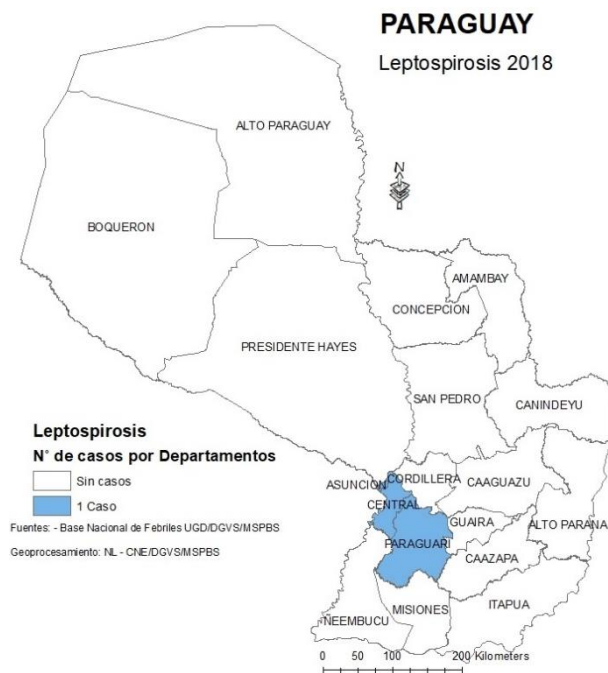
PARAGUAY

Leptospirosis 2018

ALTO PARAGUAY

N

BOQUERON

AMAMBAY

CONCEPCION

PRESIDENTE HAYES

SAN PEDRO

CANINDEYU

Leptospirosis

N° de casos por Departamentos

Sin casos

1 Caso

Fuentes: - Base Nacional de Febriles UGD/DGVS/MSPBS

Geoprocesamiento: NL - CNE/DGVS/MSPBS

ASUNCION

CORDILLERA

CAAGUAZU

CENTRAL

GUAIRA

ALTO PARANA

PARAGUARI

CAAZAPA

MISIONES

ITAPUA

NEEMBUCU

0 50 100 200 Kilometers